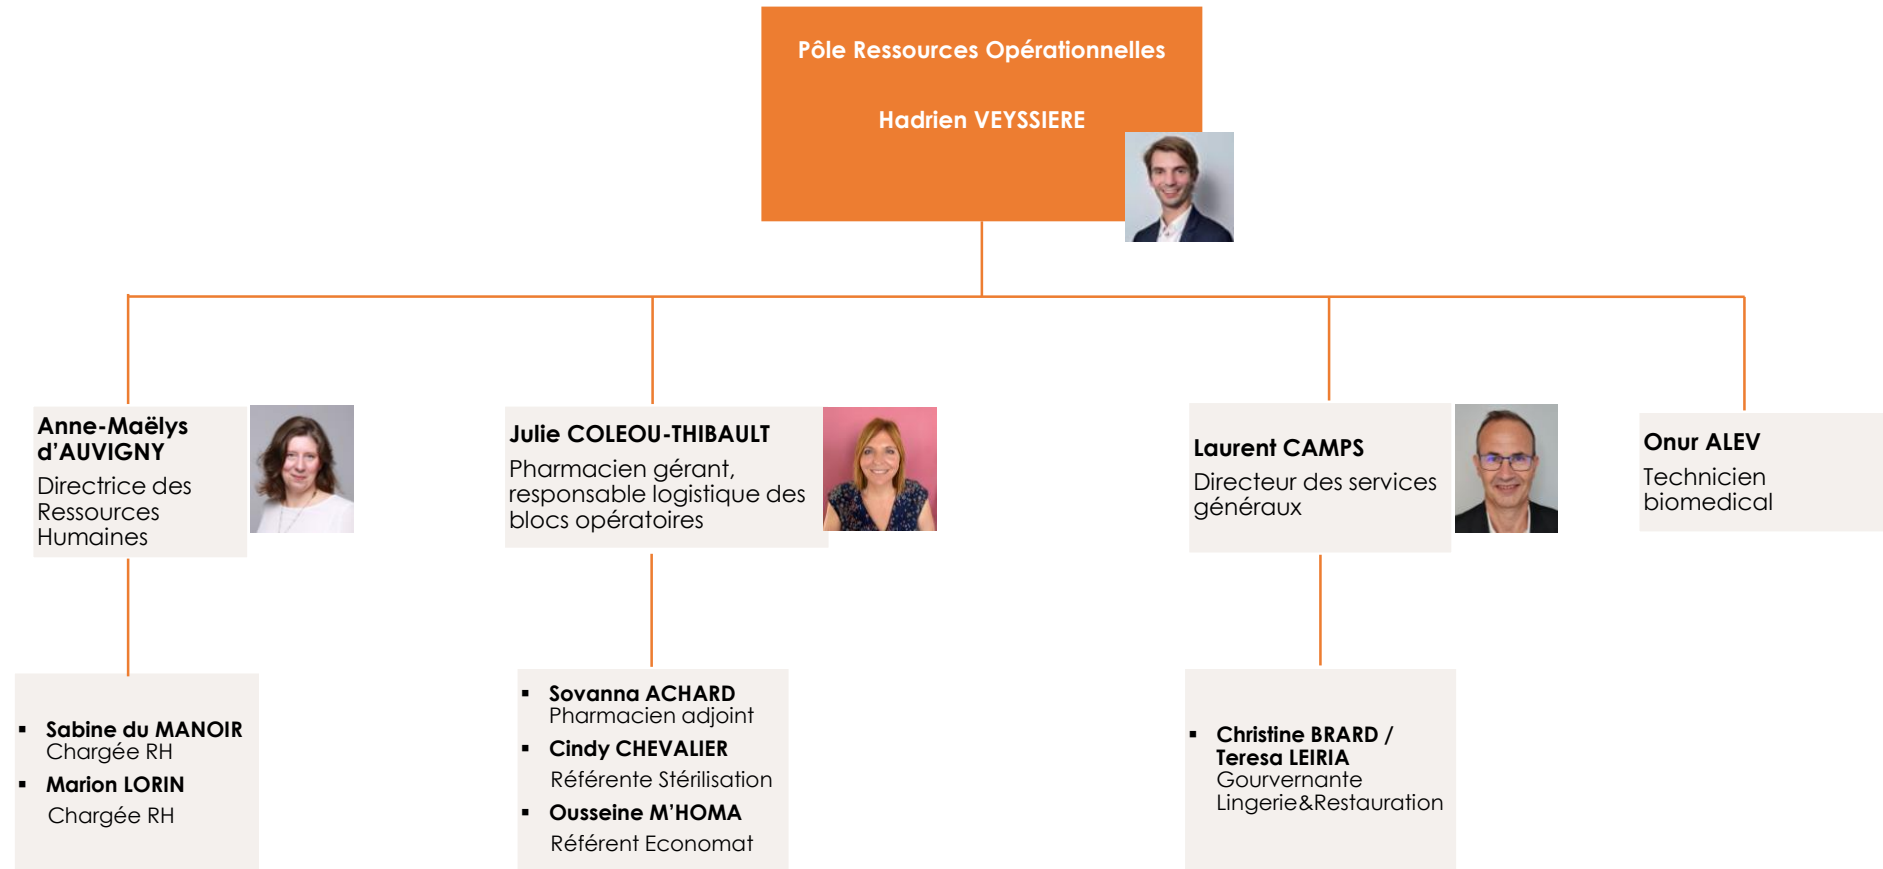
Pôle Ressources Opérationnelles

Hadrien VEYSSIERE

Anne-Maëlys d'AUVIGNY
Directrice des Ressources Humaines

Julie COLEOU-THIBAULT
Pharmacien gérant, responsable logistique des blocs opératoires

Laurent CAMPS
Directeur des services généraux

Onur ALEV
Technicien biomedical

▪ Sabine du MANOIR
Chargée RH
▪ Marion LORIN
Chargée RH

▪ Sovanna ACHARD
Pharmacien adjoint
▪ Cindy CHEVALIER
Référente Stérilisation
▪ Ousseine M'HOMA
Référent Economat

▪ Christine BRARD / Teresa LEIRIA
Gourvernante Lingerie&Restauration